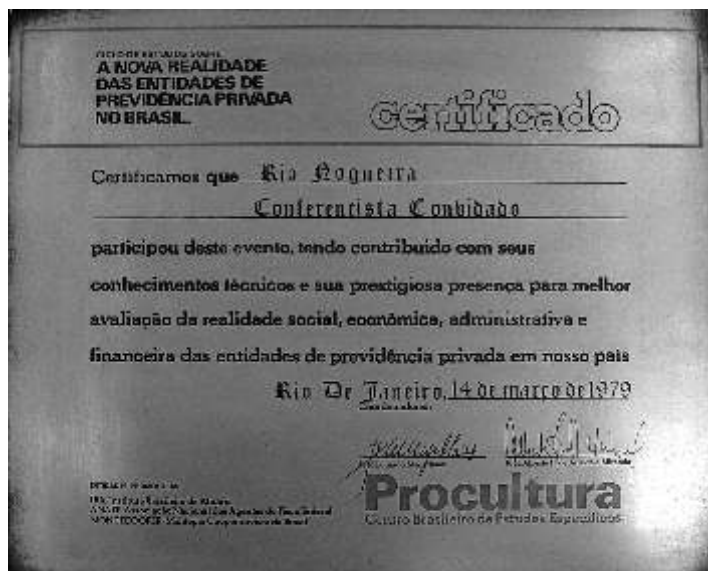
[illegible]
A NOVA REALIDADE DAS ENTIDADES DE PREVIDÊNCIA PRIVADA NO BRASIL

certificado

Certificamos que Rio Nogueira
Conferencista Convidado
participou deste evento, tendo contribuido com seus conhecimentos técnicos e sua prestigiosa presença para melhor avaliação da realidade social, econômica, administrativa e financeira das entidades de previdência privada em nosso país

Rio De Janeiro, 14 de março de 1979
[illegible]

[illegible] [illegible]
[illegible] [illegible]

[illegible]
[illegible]
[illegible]
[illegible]

Procultura
Centro Brasileiro de Estudos Especializados